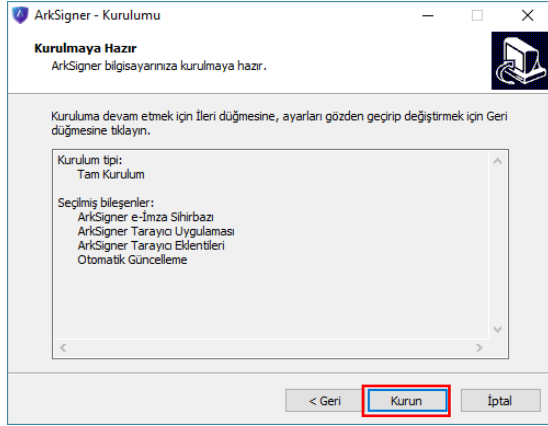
ArkSigner - Kurulumu

Kurulmaya Hazır
ArkSigner bilgisayarınıza kurulmaya hazır.

Kuruluma devam etmek için İleri düğmesine, ayarları gözden geçirip değiştirmek için Geri düğmesine tıklayın.

Kurulum tipi:
Tam Kurulum

Seçilmiş bileşenler:
ArkSigner e-İmza Sihirbazı
ArkSigner Tarayıcı Uygulaması
ArkSigner Tarayıcı Eklentileri
Otomatik Güncelleme

< Geri
Kurun
İptal